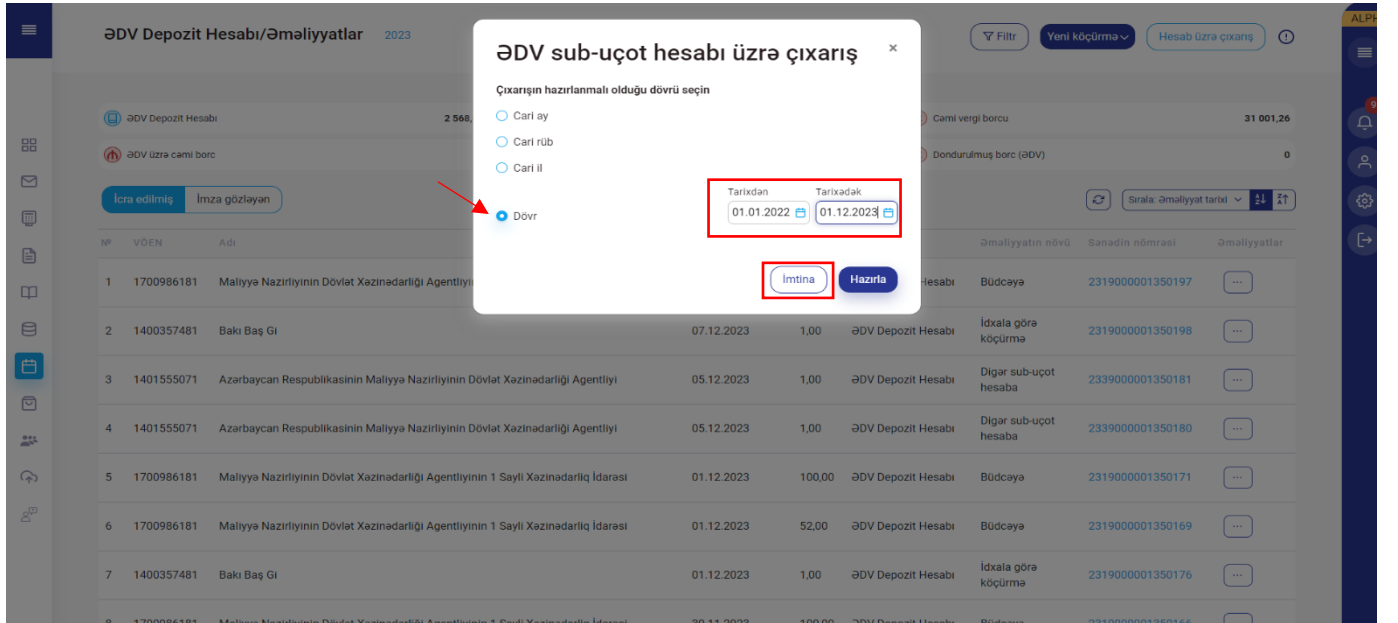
ƏDV Depozit Hesabı/Əməliyyatlar 2023

Filtr Yeni köçürmə Hesab üzrə çıxarış

ALPH

ƏDV Depozit Hesabı 2 568,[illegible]

Cəmi vergi borcu 31 001,26

ƏDV üzrə cəmi borc

Dondurulmuş borc (ƏDV) 0

İcra edilmiş İmza gözləyən

Sırala: Əməliyyat tarixi

| № | VÖEN | Adı | | | | Əməliyyatın növü | Sənədin nömrəsi | Əməliyyatlar |
|---|---|---|---|---|---|---|---|---|
| 1 | 1700986181 | Maliyyə Nazirliyinin Dövlət Xəzinədarlığı Agentliyi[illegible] | | | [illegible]esabı | Büdcəyə | 2319000001350197 | ... |
| 2 | 1400357481 | Bakı Baş Gi | 07.12.2023 | 1,00 | ƏDV Depozit Hesabı | İdxala görə köçürmə | 2319000001350198 | ... |
| 3 | 1401555071 | Azərbaycan Respublikasinin Maliyyə Nazirliyinin Dövlət Xəzinədarliği Agentliyi | 05.12.2023 | 1,00 | ƏDV Depozit Hesabı | Digər sub-uçot hesaba | 2339000001350181 | ... |
| 4 | 1401555071 | Azərbaycan Respublikasinin Maliyyə Nazirliyinin Dövlət Xəzinədarliği Agentliyi | 05.12.2023 | 1,00 | ƏDV Depozit Hesabı | Digər sub-uçot hesaba | 2339000001350180 | ... |
| 5 | 1700986181 | Maliyyə Nazirliyinin Dövlət Xəzinədarliği Agentliyinin 1 Sayli Xəzinədarliq İdarəsi | 01.12.2023 | 100,00 | ƏDV Depozit Hesabı | Büdcəyə | 2319000001350171 | ... |
| 6 | 1700986181 | Maliyyə Nazirliyinin Dövlət Xəzinədarliği Agentliyinin 1 Sayli Xəzinədarliq İdarəsi | 01.12.2023 | 52,00 | ƏDV Depozit Hesabı | Büdcəyə | 2319000001350169 | ... |
| 7 | 1400357481 | Bakı Baş Gi | 01.12.2023 | 1,00 | ƏDV Depozit Hesabı | İdxala görə köçürmə | 2319000001350176 | ... |
| 8 | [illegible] | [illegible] | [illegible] | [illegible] | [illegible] | | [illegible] | |

ƏDV sub-uçot hesabı üzrə çıxarış ×

Çıxarışın hazırlanmalı olduğu dövrü seçin

Cari ay
Cari rüb
Cari il
Dövr

Tarixdən 01.01.2022
Tarixədək 01.12.2023

İmtina Hazırla